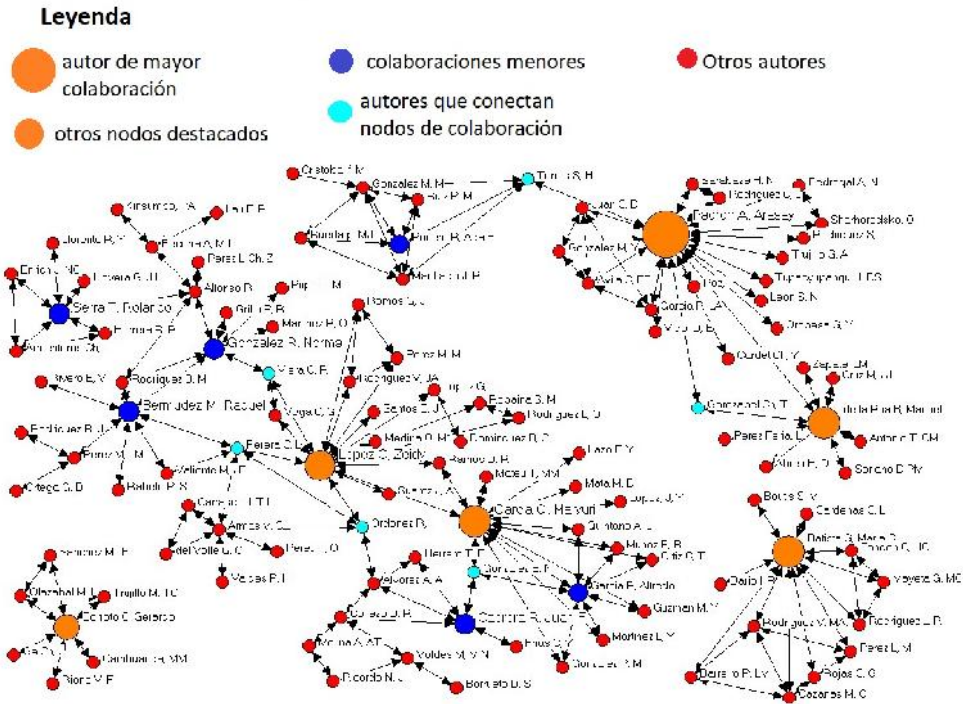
Leyenda

autor de mayor colaboración

colaboraciones menores

Otros autores

autores que conectan nodos de colaboración

otros nodos destacados

Cristobal F.M.
Gonzalez M. M.
Turro S. H.
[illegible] P. M.
Bandera M. I.
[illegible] R. A.
Medina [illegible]
Kirsumov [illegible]
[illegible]
Lorente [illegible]
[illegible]
Perez L. Ch. Z.
Alfonso R.
Grillo R. B.
Pupo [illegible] M.
Serra T. Rolando
Marinez R. O.
Gonzalez R. Norma
Romero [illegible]
Rodriguez D. M.
Mata C. R.
Bermudez M. Raquel
Rodriguez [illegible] JA
Perez M. M.
Vega C. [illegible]
Sanchez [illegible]
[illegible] G.
Estevez S. M.
Rodriguez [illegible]
Medina O. M.
Dominguez D. C.
Perera C. L.
Lopez C. Zoidy
Valiente M. F.
Ortega C. D.
Batista R. S.
Carralero T. T.
Arnao V. C.
del Valle C. C.
Perez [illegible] O.
Valdes P. I.
Ordonez D.
Garcia C. Mairuri
Leon C. Y.
Mora M. D.
Lopez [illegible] M.
Quintana A. J.
Munoz F. R.
Ortiz C. T.
Garcia E. Alfredo
Guzman M. V.
Martinez L. Y.
Gonzalez P. M.
Osorio R. Lucia
Alvarez A. A.
Molina A. AT.
Valdes M. Y. N.
Ricardo N. C.
Borrego D. S.
Chappi C. D.
Gonzalez M. Y.
Pacheco A. Aramay
Sanchez H. N.
Rodriguez C. J.
Rodriguez A. N.
Shcherbatsko O.
Rodriguez R.
Trujillo G. A.
Leon S. N.
Ortega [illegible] Y.
Cardoso D. N.
Gonzalez D. T.
Hidalgo Perez Manuel
Zapata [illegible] M.
Cruz R. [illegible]
Perez Pena L.
Antonio T. CM
Sorecho D. Mv
Botta C. M.
Cardenas C. L.
Delicia G. Maria R.
Vejete G. MC
Rodriguez J. R.
Perez L. M.
Rojas C. C.
Cazares M. C.
Sanchez M. E.
Olazabal M. L.
Trujillo M. TC
Echezo C. Gerardo
Cardenas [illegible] MM
Rionz M. E.